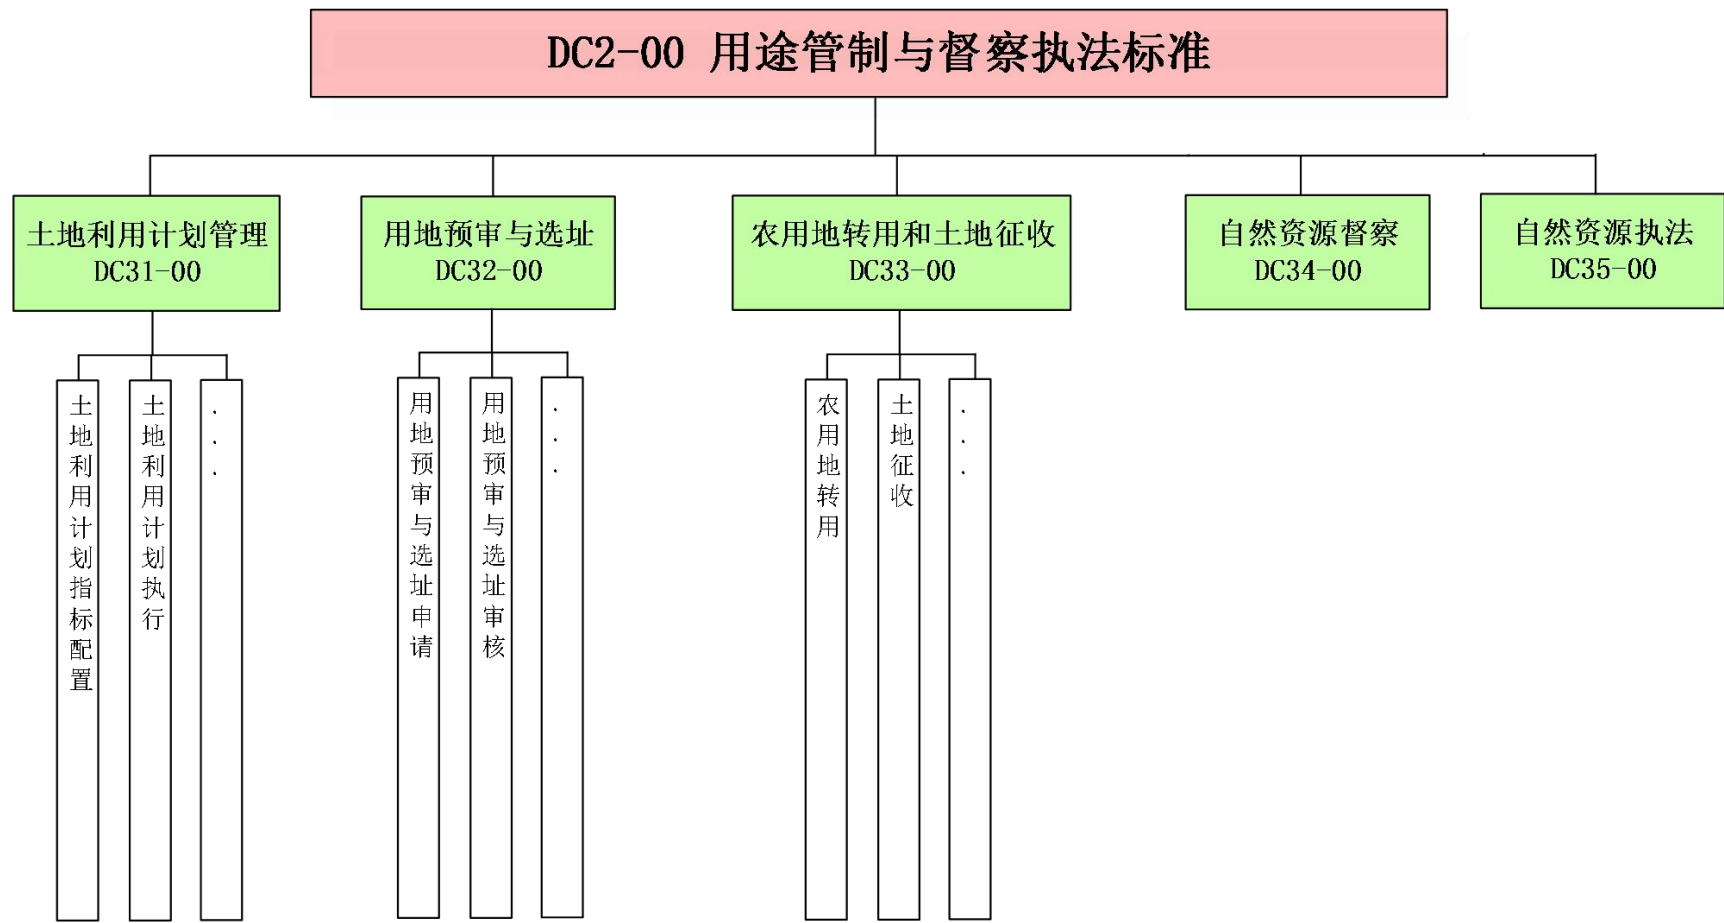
DC2-00 用途管制与督察执法标准

土地利用计划管理
DC31-00

用地预审与选址
DC32-00

农用地转用和土地征收
DC33-00

自然资源督察
DC34-00

自然资源执法
DC35-00

土地利用计划指标配置

土地利用计划执行

...

用地预审与选址申请

用地预审与选址审核

...

农用地转用

土地征收

...